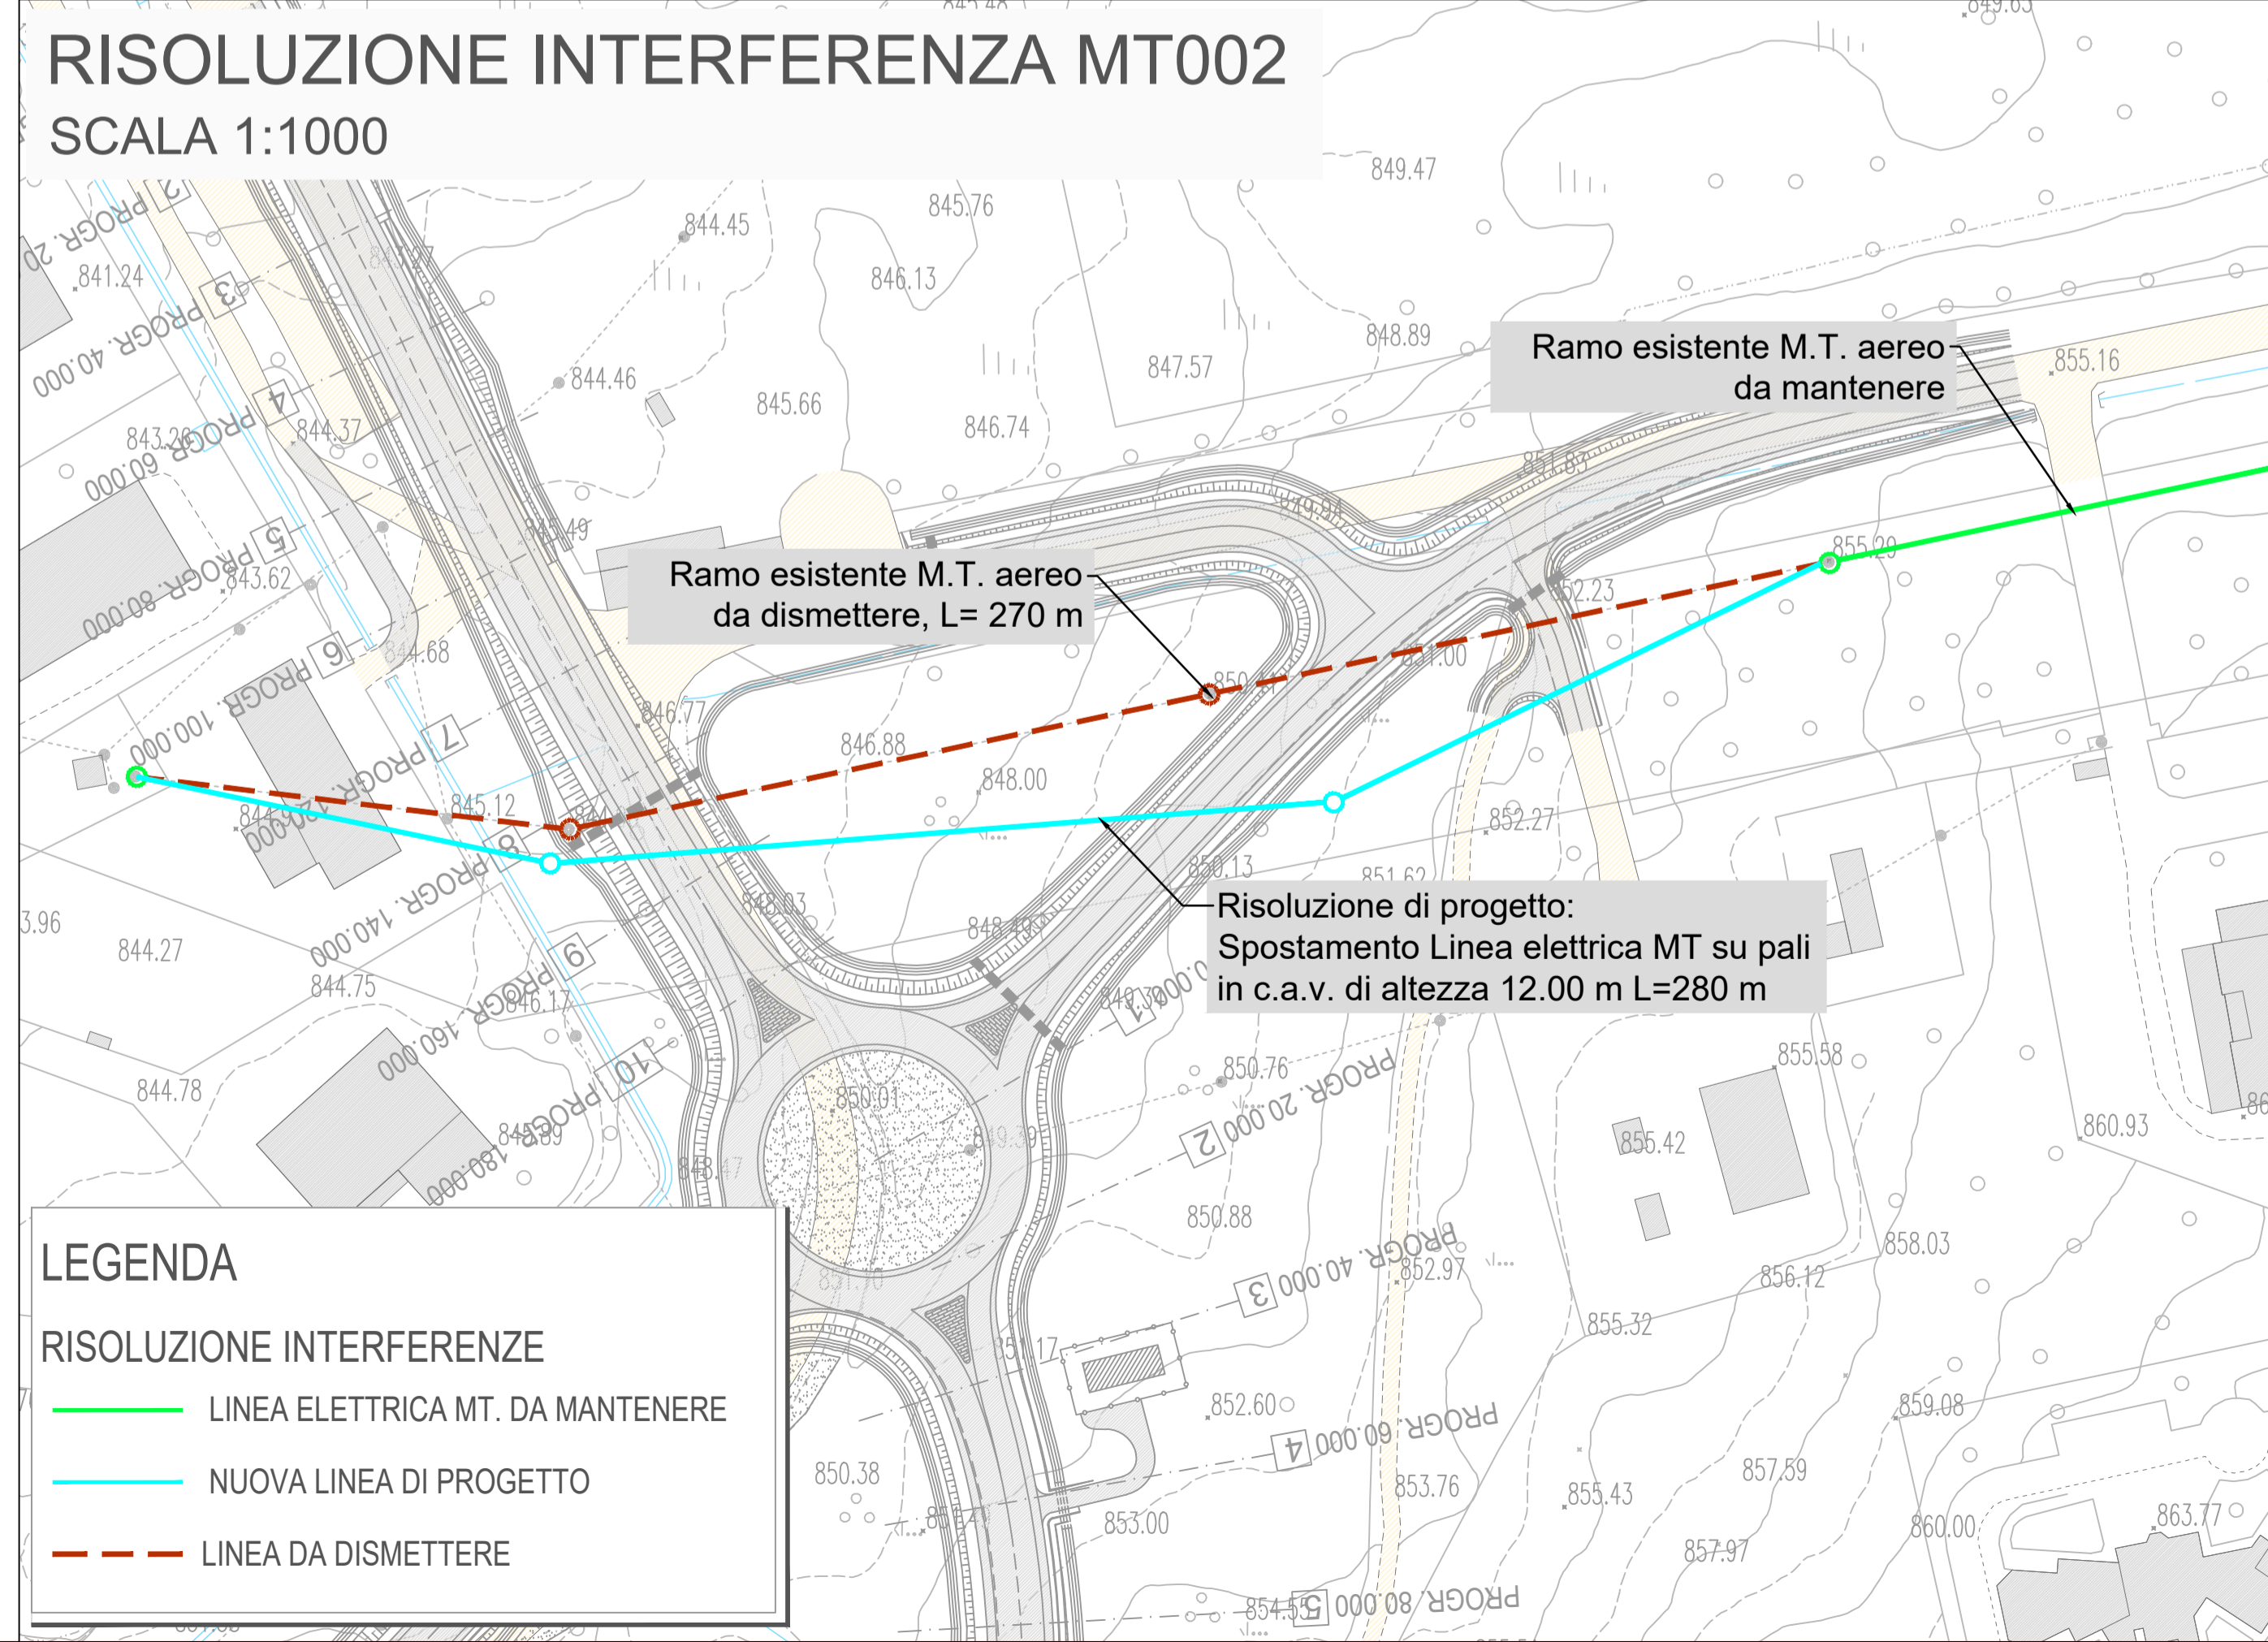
RISOLUZIONE INTERFERENZA MT002
SCALA 1:1000

Ramo esistente M.T. aereo da mantenere

Ramo esistente M.T. aereo da dismettere, L= 270 m

Risoluzione di progetto:
Spostamento Linea elettrica MT su pali in c.a.v. di altezza 12.00 m L=280 m

849.47
844.45
845.76
846.13
841.24
848.89
847.57
855.16
844.46
845.66
846.74
843.26
844.37
851.83
849.94
845.49
855.29
843.62
852.23
844.68
850
851.00
846.77
846.88
848.00
845.12
852.27
850.13
851.62
844.27
844.75
848.03
848.49
846.17
850.76
855.58
844.78
850.01
849.39
848.47
845.89
855.42
860.93
850.88
858.03
852.97
856.12
855.32
851.17
852.60
859.08
850.38
853.76
857.59
855.43
853.00
857.97
860.00
863.77
854.55

PROGR. 20.000
PROGR. 40.000
PROGR. 60.000
PROGR. 80.000
PROGR. 100.000
PROGR. 120.000
PROGR. 140.000
PROGR. 160.000
PROGR. 180.000
PROGR. 20.000
PROGR. 40.000
PROGR. 60.000
PROGR. 80.000
2 3 4 5 6 7 8 9 10
1 2 3 4 5

LEGENDA
RISOLUZIONE INTERFERENZE
LINEA ELETTRICA MT. DA MANTENERE
NUOVA LINEA DI PROGETTO
LINEA DA DISMETTERE